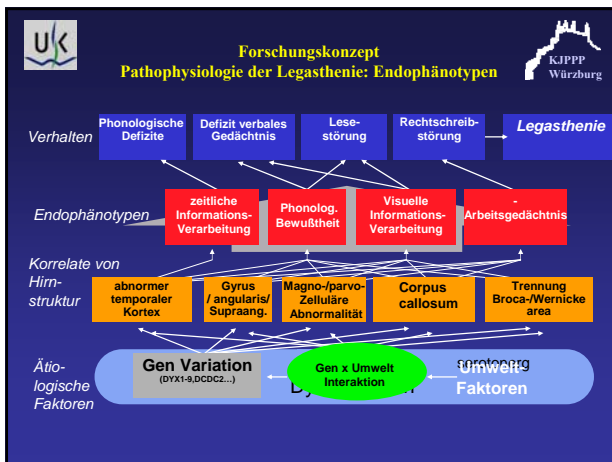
UK

Forschungskonzept
Pathophysiologie der Legasthenie: Endophänotypen

KJPPP
Würzburg

Verhalten

Phonologische Defizite

Defizit verbales Gedächtnis

Lese-störung

Rechtschreib-störung

Legasthenie

Endophänotypen

zeitliche Informations-Verarbeitung

Phonolog. Bewußtheit

Visuelle Informations-Verarbeitung

- Arbeitsgedächtnis

Korrelate von Hirn-struktur

abnormer temporaler Kortex

Gyrus / angularis/ Supraang.

Magno-/parvo-Zelluläre Abnormalität

Corpus callosum

Trennung Broca-/Wernicke area

Ätio-logische Faktoren

Gen Variation
(DYX1-9,DCDC2...)

Gen x Umwelt Interaktion

serotonerg

Umwelt-Faktoren

Dy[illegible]